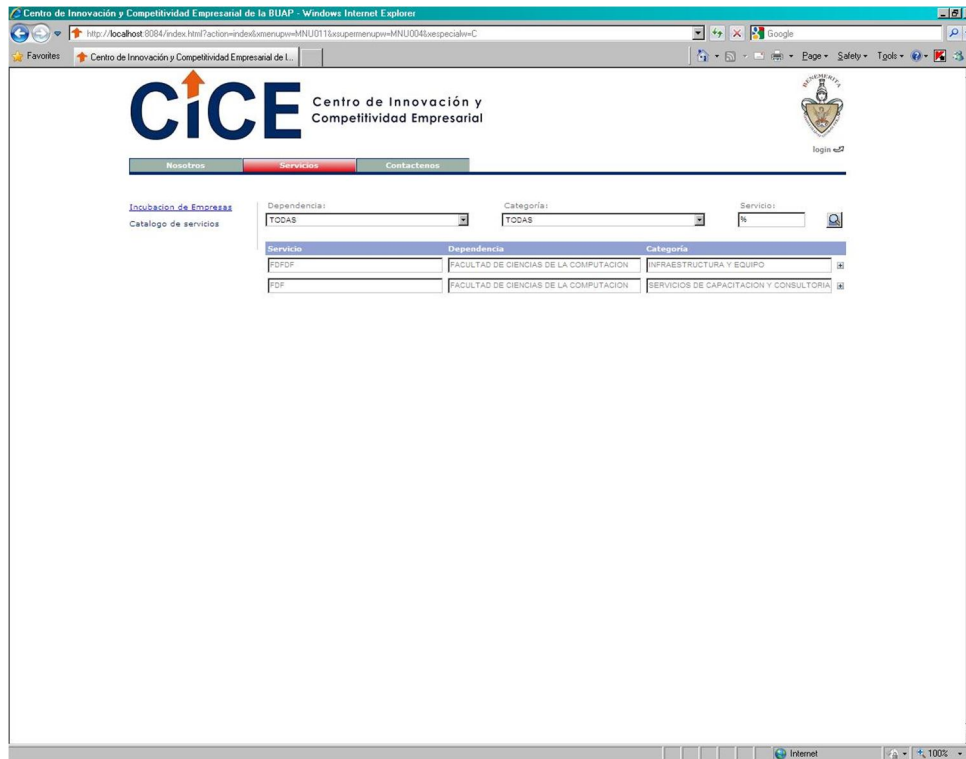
Centro de Innovación y Competitividad Empresarial de la BUAP - Windows Internet Explorer

http://localhost:8084/index.html?action=index&xmenupw=MNU011&xsupermenupw=MNU004&xespecialw=C

Google

Favorites

Centro de Innovación y Competitividad Empresarial de l...

Page Safety Tools

CICE Centro de Innovación y Competitividad Empresarial

BENEMÉRITA

login

Nosotros | Servicios | Contactenos

Incubacion de Empresas

Catalogo de servicios

Dependencia:

TODAS

Categoría:

TODAS

Servicio:

%

| Servicio | Dependencia | Categoria |
|---|---|---|
| FDFDF | FACULTAD DE CIENCIAS DE LA COMPUTACION | INFRAESTRUCTURA Y EQUIPO |
| FDF | FACULTAD DE CIENCIAS DE LA COMPUTACION | SERVICIOS DE CAPACITACION Y CONSULTORIA |

Internet

100%